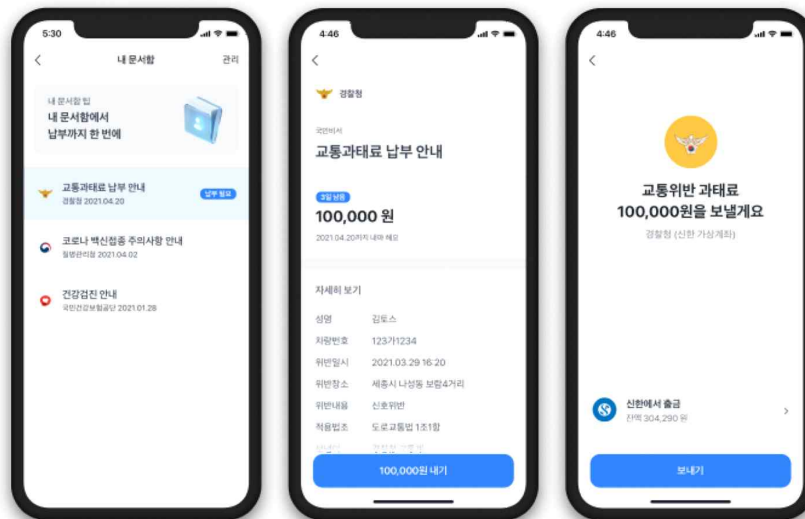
5:30

<

내 문서함

관리

내 문서함 팁

내 문서함에서 납부까지 한 번에

교통과태료 납부 안내

경찰청 2021.04.20

납부 필요

코로나 백신접종 주의사항 안내

질병관리청 2021.04.02

건강검진 안내

국민건강보험공단 2021.01.28

4:46

<

경찰청

국민비서

교통과태료 납부 안내

3일 남음

100,000 원

2021.04.20까지 내야 해요

자세히 보기

성명 김토스

차량번호 123가1234

위반일시 2021.03.29 16:20

위반장소 세종시 나성동 보람4거리

위반내용 신호위반

적용법조 도로교통법 1조1항

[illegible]

100,000원 내기

4:46

<

교통위반 과태료
100,000원을 보낼게요

경찰청 (신한 가상계좌)

신한에서 출금

잔액 304,290 원

>

보내기